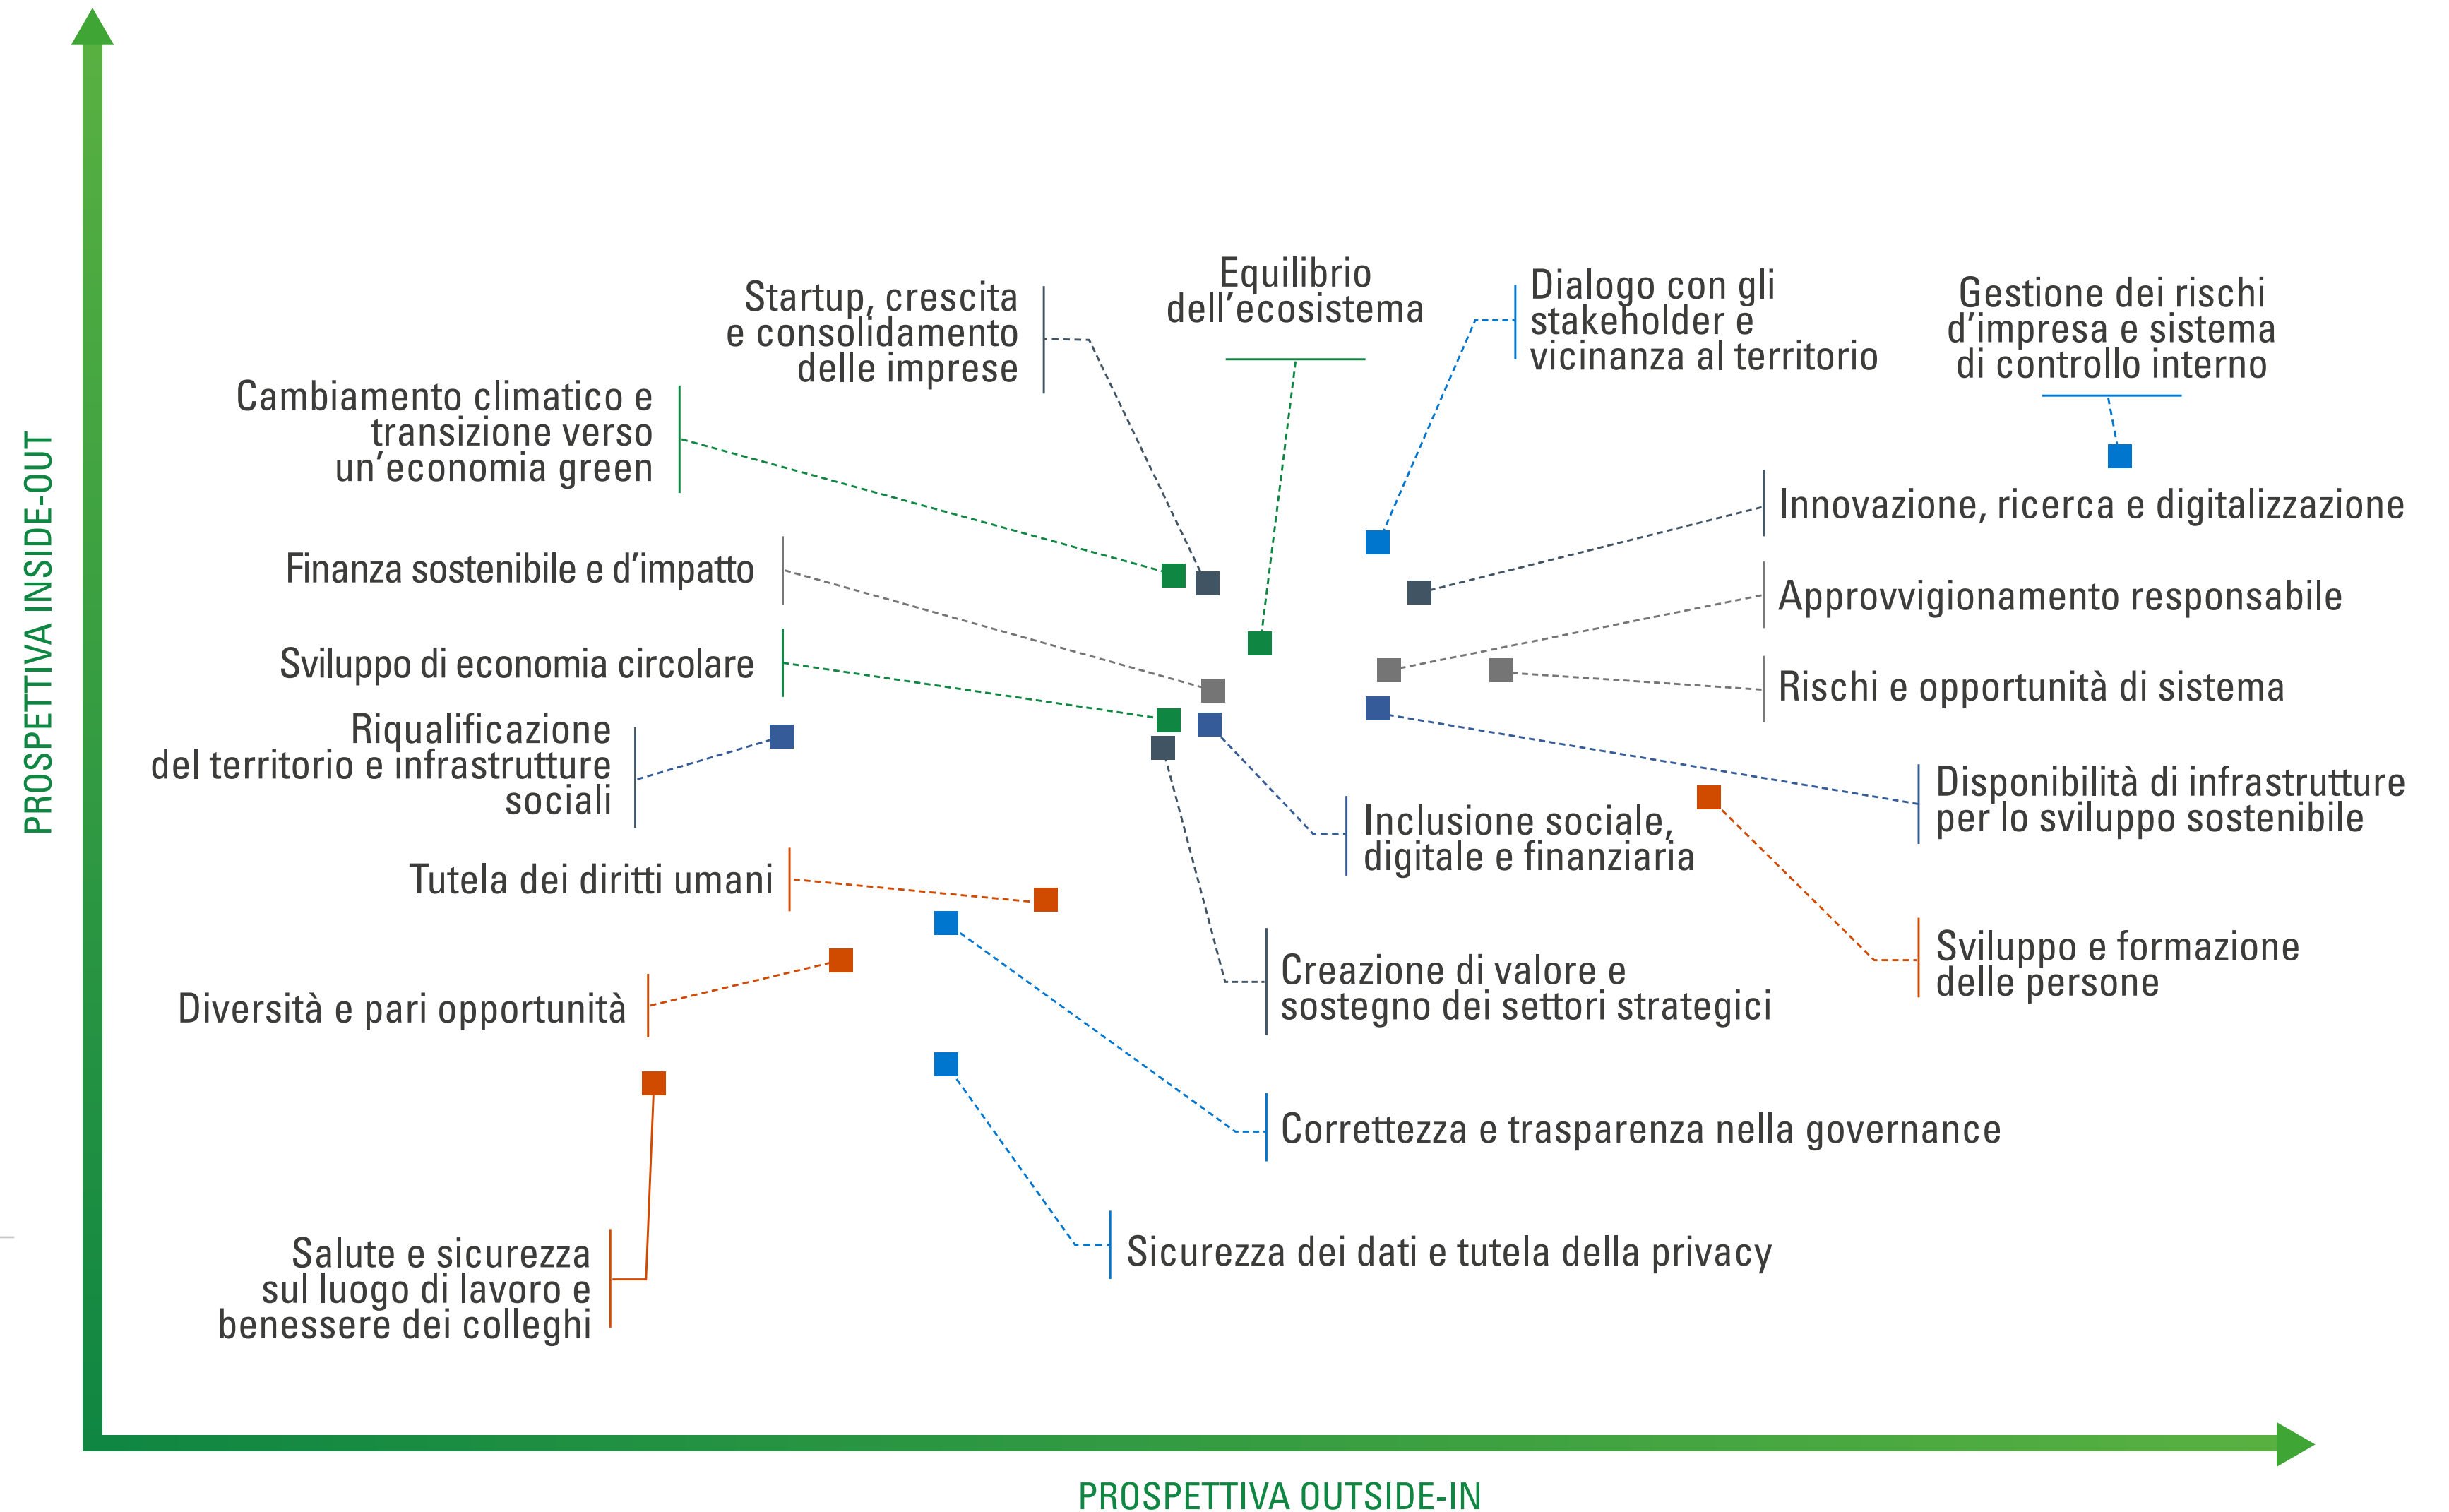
PROSPETTIVA INSIDE-OUT

Startup, crescita e consolidamento delle imprese

Equilibrio dell’ecosistema

Dialogo con gli stakeholder e vicinanza al territorio

Gestione dei rischi d’impresa e sistema di controllo interno

Cambiamento climatico e transizione verso un’economia green

Innovazione, ricerca e digitalizzazione

Finanza sostenibile e d’impatto

Approvvigionamento responsabile

Sviluppo di economia circolare

Rischi e opportunità di sistema

Riqualificazione del territorio e infrastrutture sociali

Disponibilità di infrastrutture per lo sviluppo sostenibile

Inclusione sociale, digitale e finanziaria

Tutela dei diritti umani

Sviluppo e formazione delle persone

Creazione di valore e sostegno dei settori strategici

Diversità e pari opportunità

Correttezza e trasparenza nella governance

Salute e sicurezza sul luogo di lavoro e benessere dei colleghi

Sicurezza dei dati e tutela della privacy

PROSPETTIVA OUTSIDE-IN